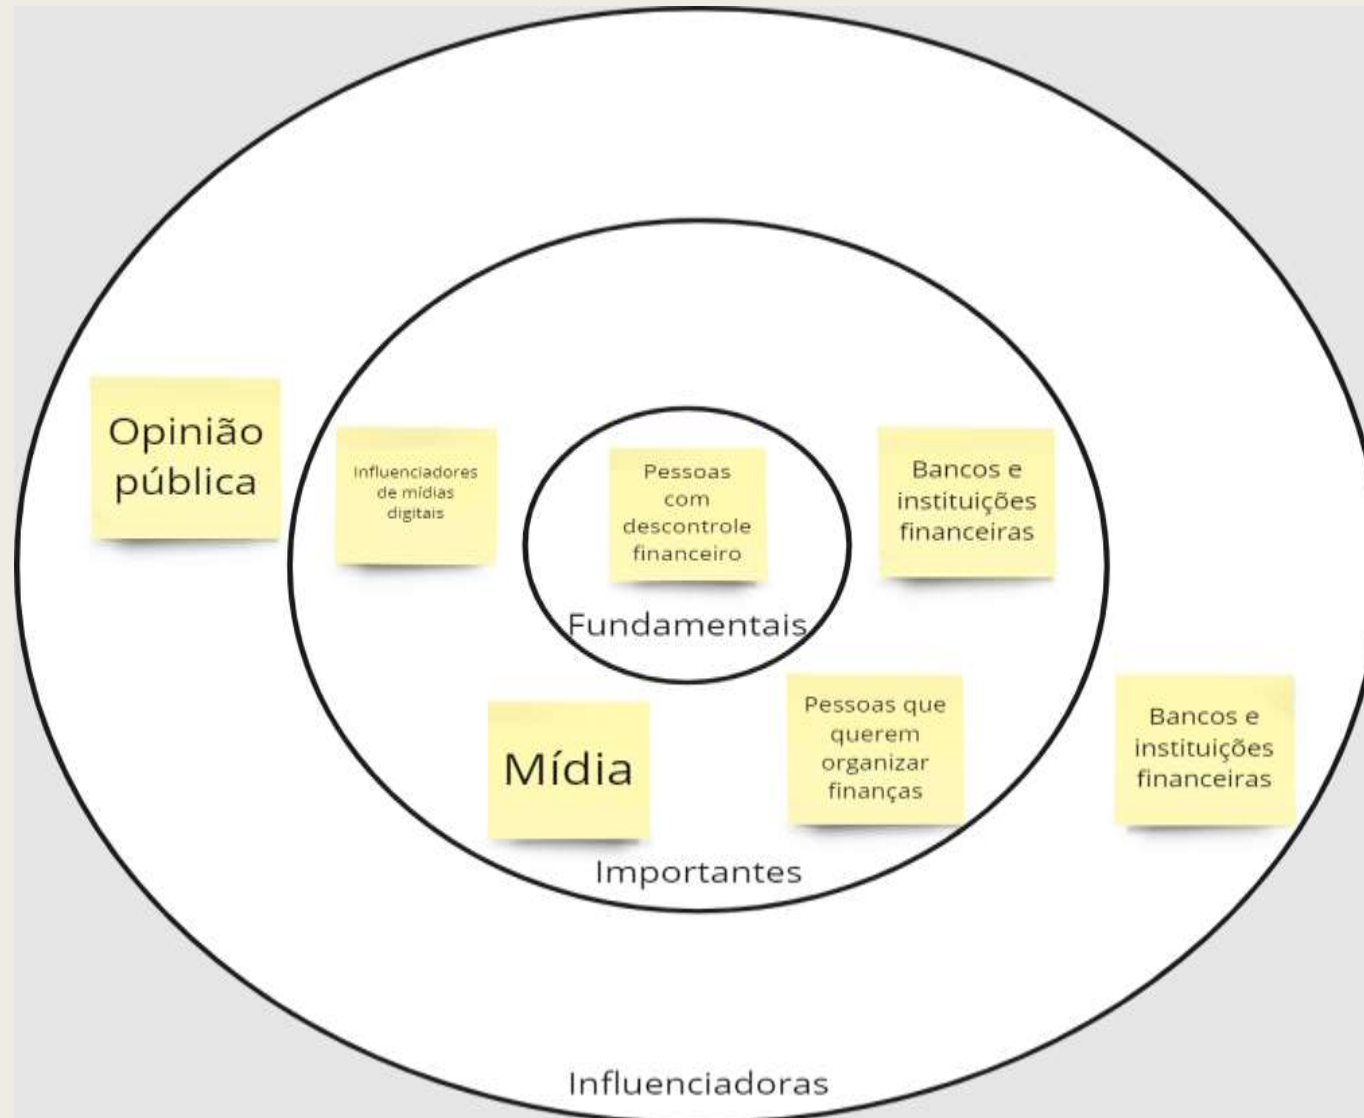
Opinião pública

Influenciadores de mídias digitais

Pessoas com descontrole financeiro

Bancos e instituições financeiras

Fundamentais

Mídia

Pessoas que querem organizar finanças

Bancos e instituições financeiras

Importantes

Influenciadoras